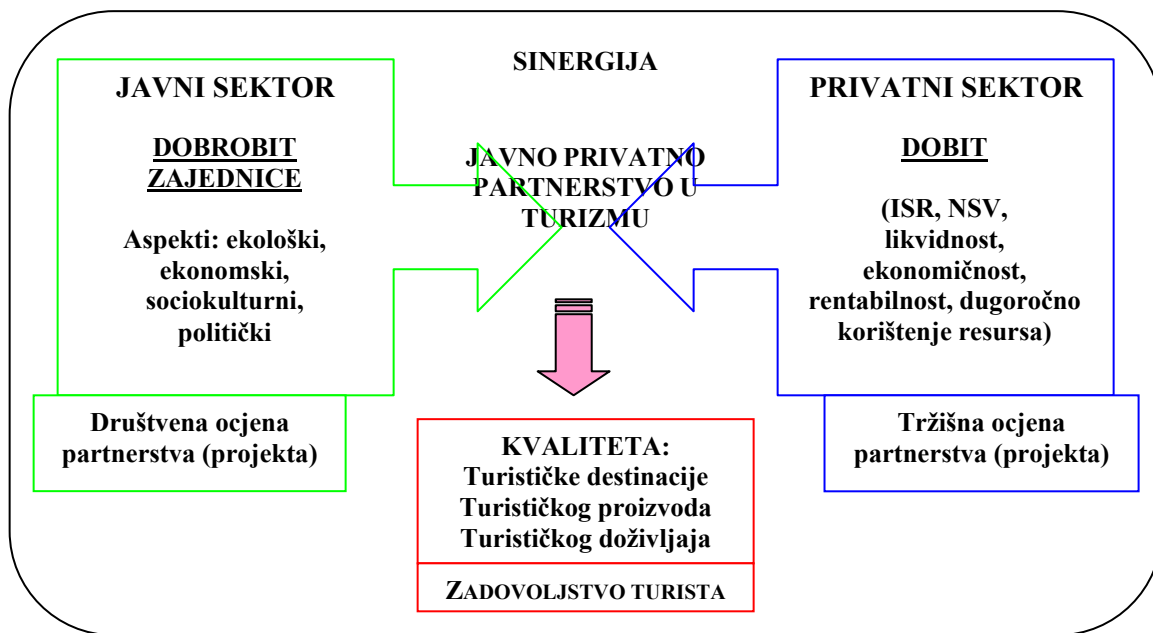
SINERGIJA

JAVNI SEKTOR

DOBROBIT ZAJEDNICE

Aspekti: ekološki, ekonomski, sociokulturni, politički

Društvena ocjena partnerstva (projekta)

JAVNO PRIVATNO PARTNERSTVO U TURIZMU

PRIVATNI SEKTOR

DOBIT

(ISR, NSV, likvidnost, ekonomičnost, rentabilnost, dugoročno korištenje resursa)

Tržišna ocjena partnerstva (projekta)

KVALITETA:
Turističke destinacije
Turističkog proizvoda
Turističkog doživljaja

ZADOVOLJSTVO TURISTA